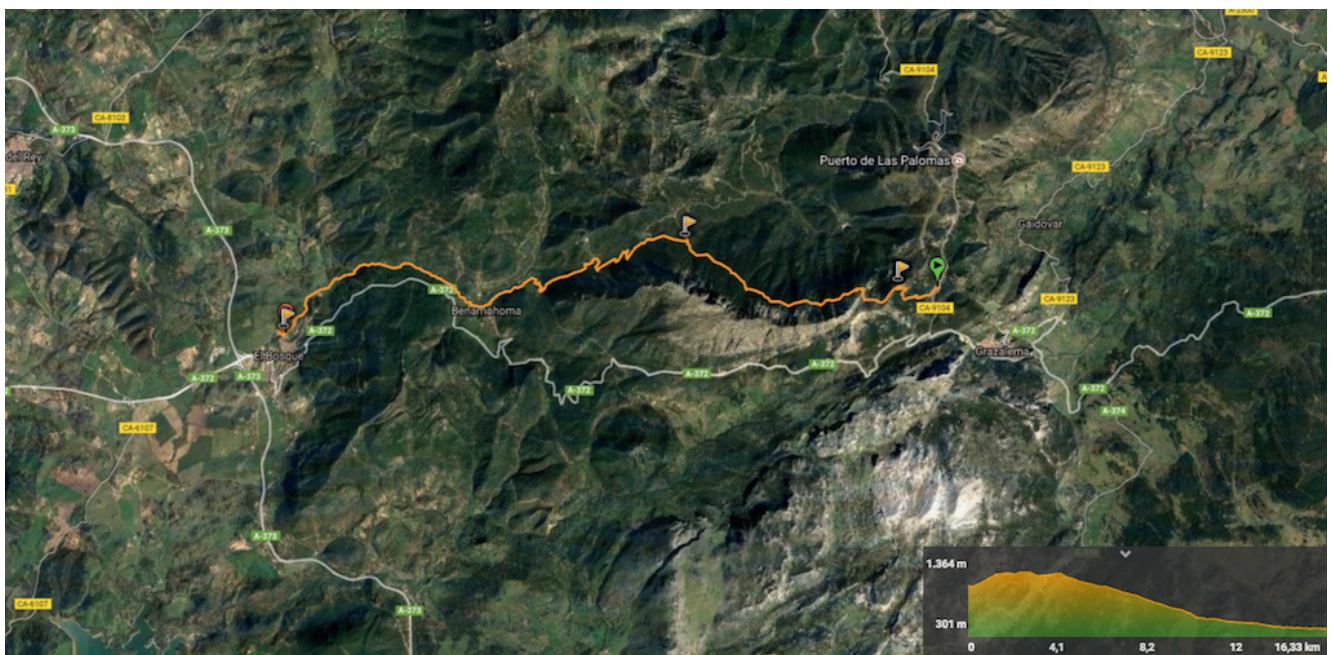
CA-9123
CA-8102
A-373
del Rey
CA-9104
Puerto de Las Palomas
CA-9123
Gaidóvar
A-373
A-372
Benamahoma
CA-9123
A-372
CA-9104
A-372
El Bosque
A-372
A-373
A-372
A-372
A-372
Grazalema
A-372
A-372
A-374
CA-6107
A-373
CA-6107
A-373
1.364 m
301 m
0
4,1
8,2
12
16,33 km